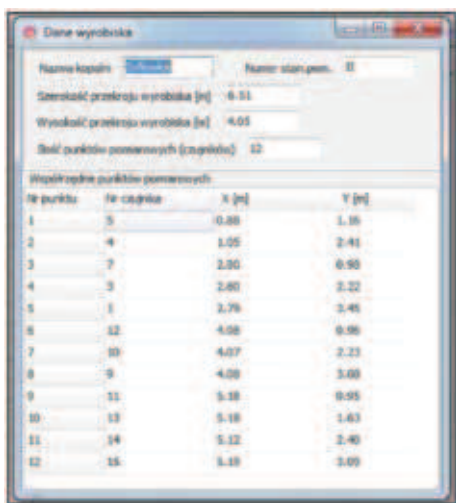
Dane wyrobiska

Nazwa kopalni: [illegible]

Numer stan.pom.: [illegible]

Szerokość przekroju wyrobiska [m]: 6.51

Wysokość przekroju wyrobiska [m]: 4.05

Ilość punktów pomiarowych (czujników): 12

Współrzędne punktów pomiarowych

| Nr punktu | Nr czujnika | X [m] | Y [m] |
|---|---|---|---|
| 1 | 5 | 0.88 | 1.16 |
| 2 | 4 | 1.05 | 2.41 |
| 3 | 7 | 2.00 | 0.90 |
| 4 | 3 | 2.60 | 2.22 |
| 5 | 1 | 2.79 | 3.45 |
| 6 | 12 | 4.08 | 0.96 |
| 7 | 10 | 4.07 | 2.23 |
| 8 | 9 | 4.08 | 3.68 |
| 9 | 11 | 5.18 | 0.95 |
| 10 | 13 | 5.18 | 1.63 |
| 11 | 14 | 5.12 | 2.40 |
| 12 | 15 | 5.10 | 3.05 |